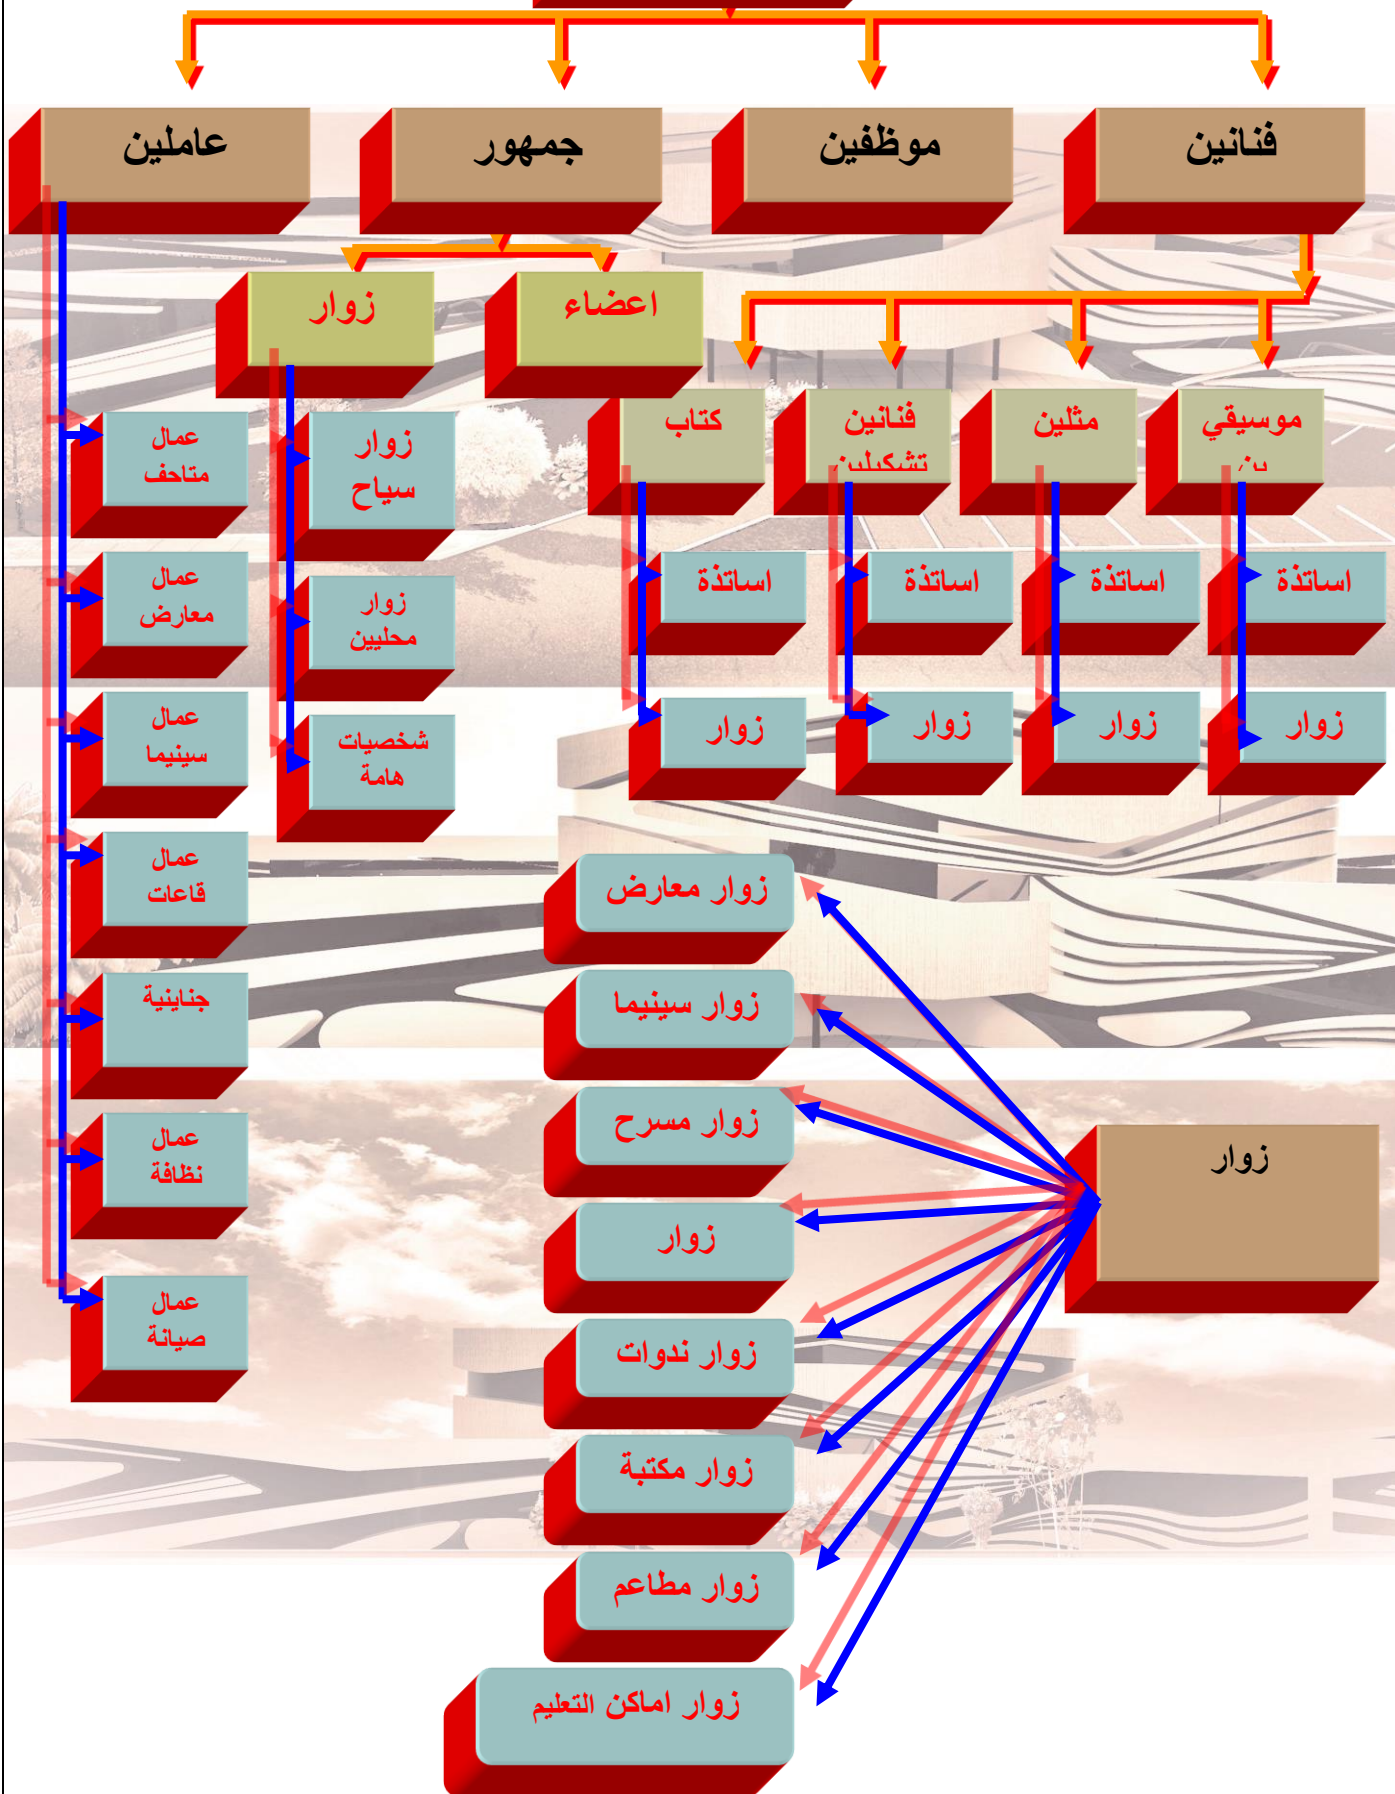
فنانين

موظفين

جمهور

عاملين

اعضاء

زوار

موسيقي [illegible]

مثلين

فنانين تشكيليين

كتاب

اساتذة

اساتذة

اساتذة

اساتذة

زوار

زوار

زوار

زوار

زوار سياح

زوار محليين

شخصيات هامة

عمال متاحف

عمال معارض

عمال سينما

عمال قاعات

جنائينية

عمال نظافة

عمال صيانة

زوار معارض

زوار سينما

زوار مسرح

زوار

زوار ندوات

زوار مكتبة

زوار مطاعم

زوار اماكن التعليم

زوار